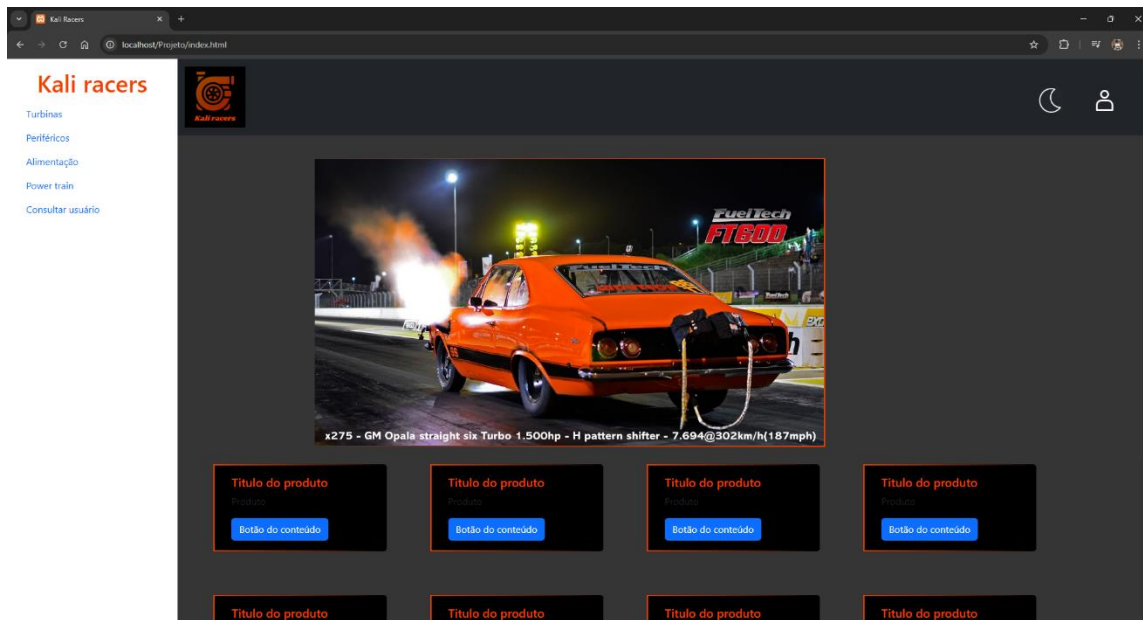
Kali Racers
localhost/Projeto/index.html

Kali racers
Turbinas
Periféricos
Alimentação
Power train
Consultar usuário

Kali racers

FuelTech
FT600

x275 - GM Opala straight six Turbo 1.500hp - H pattern shifter - 7.694@302km/h(187mph)

Titulo do produto
Produto
Botão do conteúdo

Titulo do produto
Produto
Botão do conteúdo

Titulo do produto
Produto
Botão do conteúdo

Titulo do produto
Produto
Botão do conteúdo

Titulo do produto

Titulo do produto

Titulo do produto

Titulo do produto